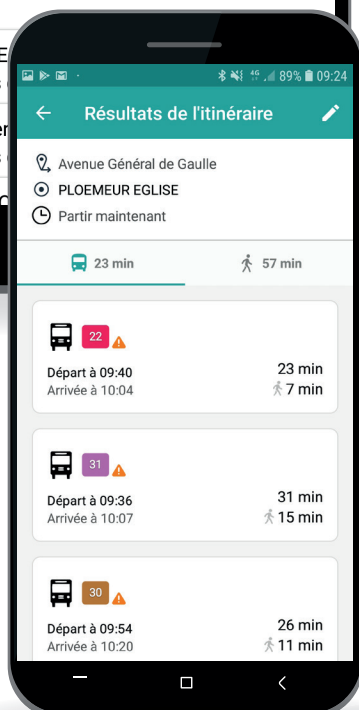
89% 09:24

Résultats de l'itinéraire

Avenue Général de Gaulle
PLOEMEUR EGLISE
Partir maintenant

23 min
57 min

22
Départ à 09:40
Arrivée à 10:04
23 min
7 min

31
Départ à 09:36
Arrivée à 10:07
31 min
15 min

30
Départ à 09:54
Arrivée à 10:20
26 min
11 min